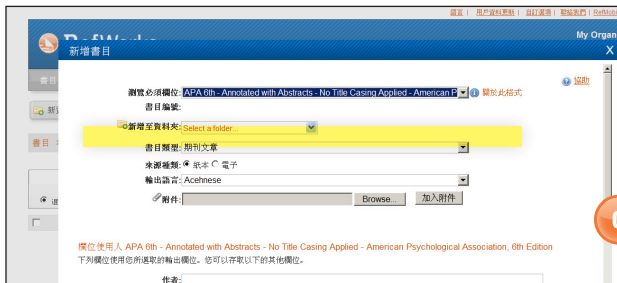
選頁 | 用戶資料更新 | 目前資源 | 聯絡我們 | RefMob

RefWorks

My Organ

新增書目

X

協助

瀏覽必須欄位: APA 6th - Annotated with Abstracts - No Title Casing Applied - American P 關於此格式

書目編號:

新增至資料夾: Select a folder...

書目類型: 期刊文章

來源種類: 紙本 電子

輸出語言: Acehnese

附件: Browse... 加入附件

欄位使用人 APA 6th - Annotated with Abstracts - No Title Casing Applied - American Psychological Association, 6th Edition

下列欄位使用您所選取的輸出欄位。您可以存取以下的其他欄位。

作者:

書目

新增

書目